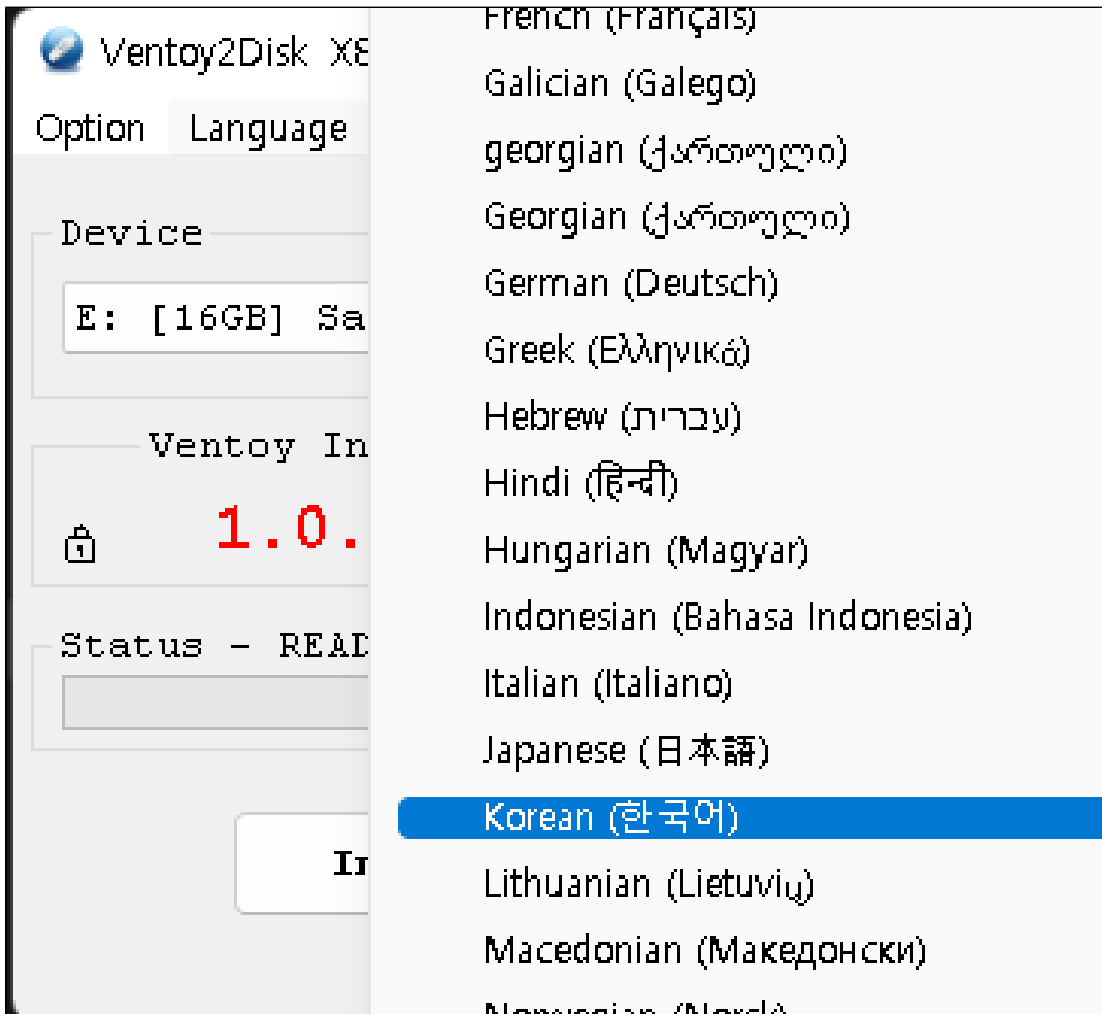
Ventoy2Disk X6

Option Language

Device

E: [16GB] Sa

Ventoy In

1.0.

Status - READ

In

French (Français)
Galician (Galego)
georgian (ქართული)
Georgian (ქართული)
German (Deutsch)
Greek (Ελληνικά)
Hebrew (עברית)
Hindi (हिन्दी)
Hungarian (Magyar)
Indonesian (Bahasa Indonesia)
Italian (Italiano)
Japanese (日本語)
Korean (한국어)
Lithuanian (Lietuvių)
Macedonian (Македонски)
Norwegian (Norsk)